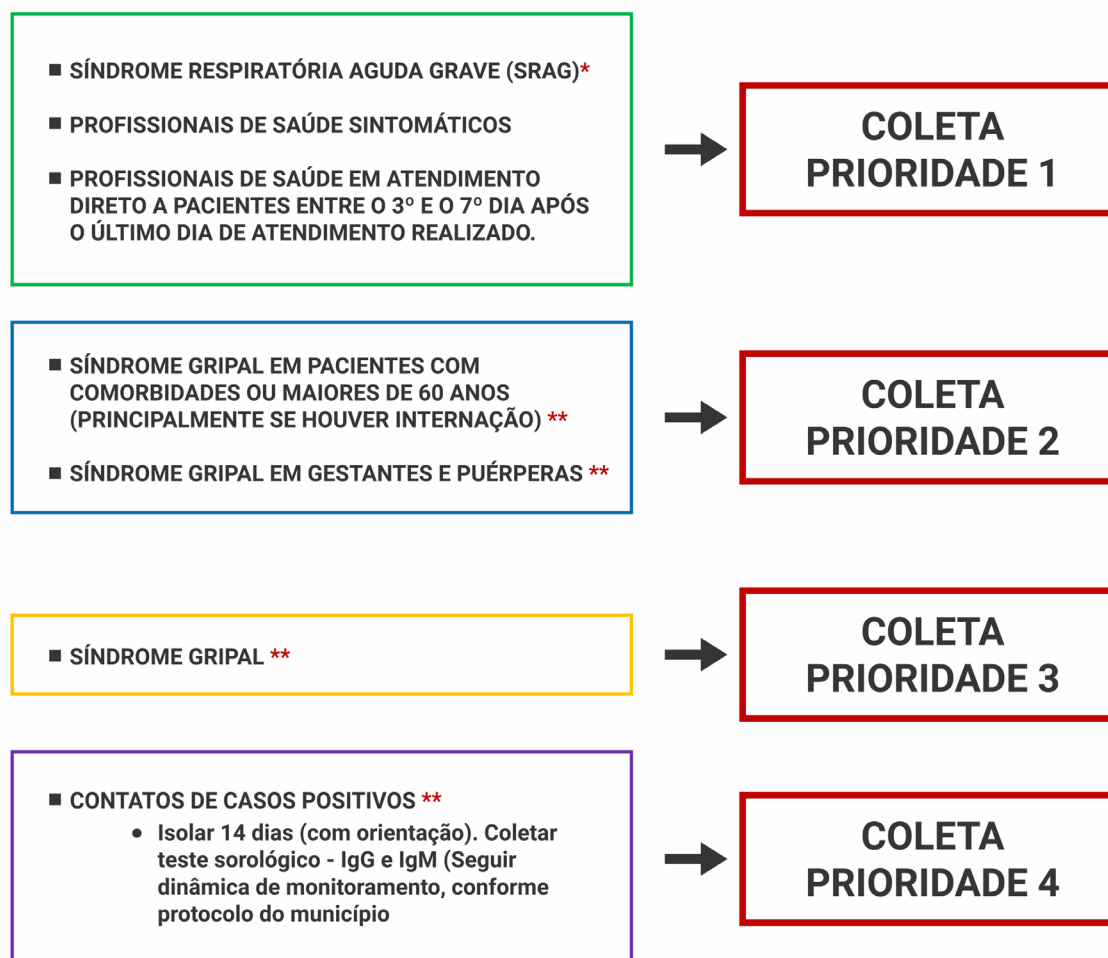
■ SÍNDROME RESPIRATÓRIA AGUDA GRAVE (SRAG)*

■ PROFISSIONAIS DE SAÚDE SINTOMÁTICOS

■ PROFISSIONAIS DE SAÚDE EM ATENDIMENTO DIRETO A PACIENTES ENTRE O 3º E O 7º DIA APÓS O ÚLTIMO DIA DE ATENDIMENTO REALIZADO.

COLETA PRIORIDADE 1

■ SÍNDROME GRIPAL EM PACIENTES COM COMORBIDADES OU MAIORES DE 60 ANOS (PRINCIPALMENTE SE HOUVER INTERNAÇÃO) **

■ SÍNDROME GRIPAL EM GESTANTES E PUÉRPERAS **

COLETA PRIORIDADE 2

■ SÍNDROME GRIPAL **

COLETA PRIORIDADE 3

■ CONTATOS DE CASOS POSITIVOS **
• Isolar 14 dias (com orientação). Coletar teste sorológico - IgG e IgM (Seguir dinâmica de monitoramento, conforme protocolo do município

COLETA PRIORIDADE 4